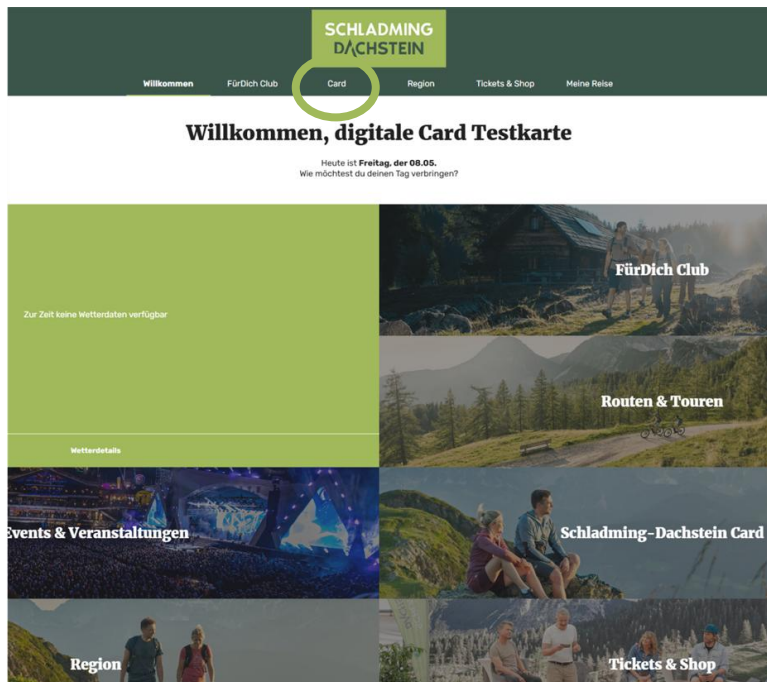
SCHLADMING DACHSTEIN

Willkommen FürDich Club Card Region Tickets & Shop Meine Reise

Willkommen, digitale Card Testkarte

Heute ist **Freitag, der 08.05.**
Wie möchtest du deinen Tag verbringen?

Zur Zeit keine Wetterdaten verfügbar

Wetterdetails

FürDich Club

Routen & Touren

Events & Veranstaltungen

Schladming-Dachstein Card

Region

Tickets & Shop